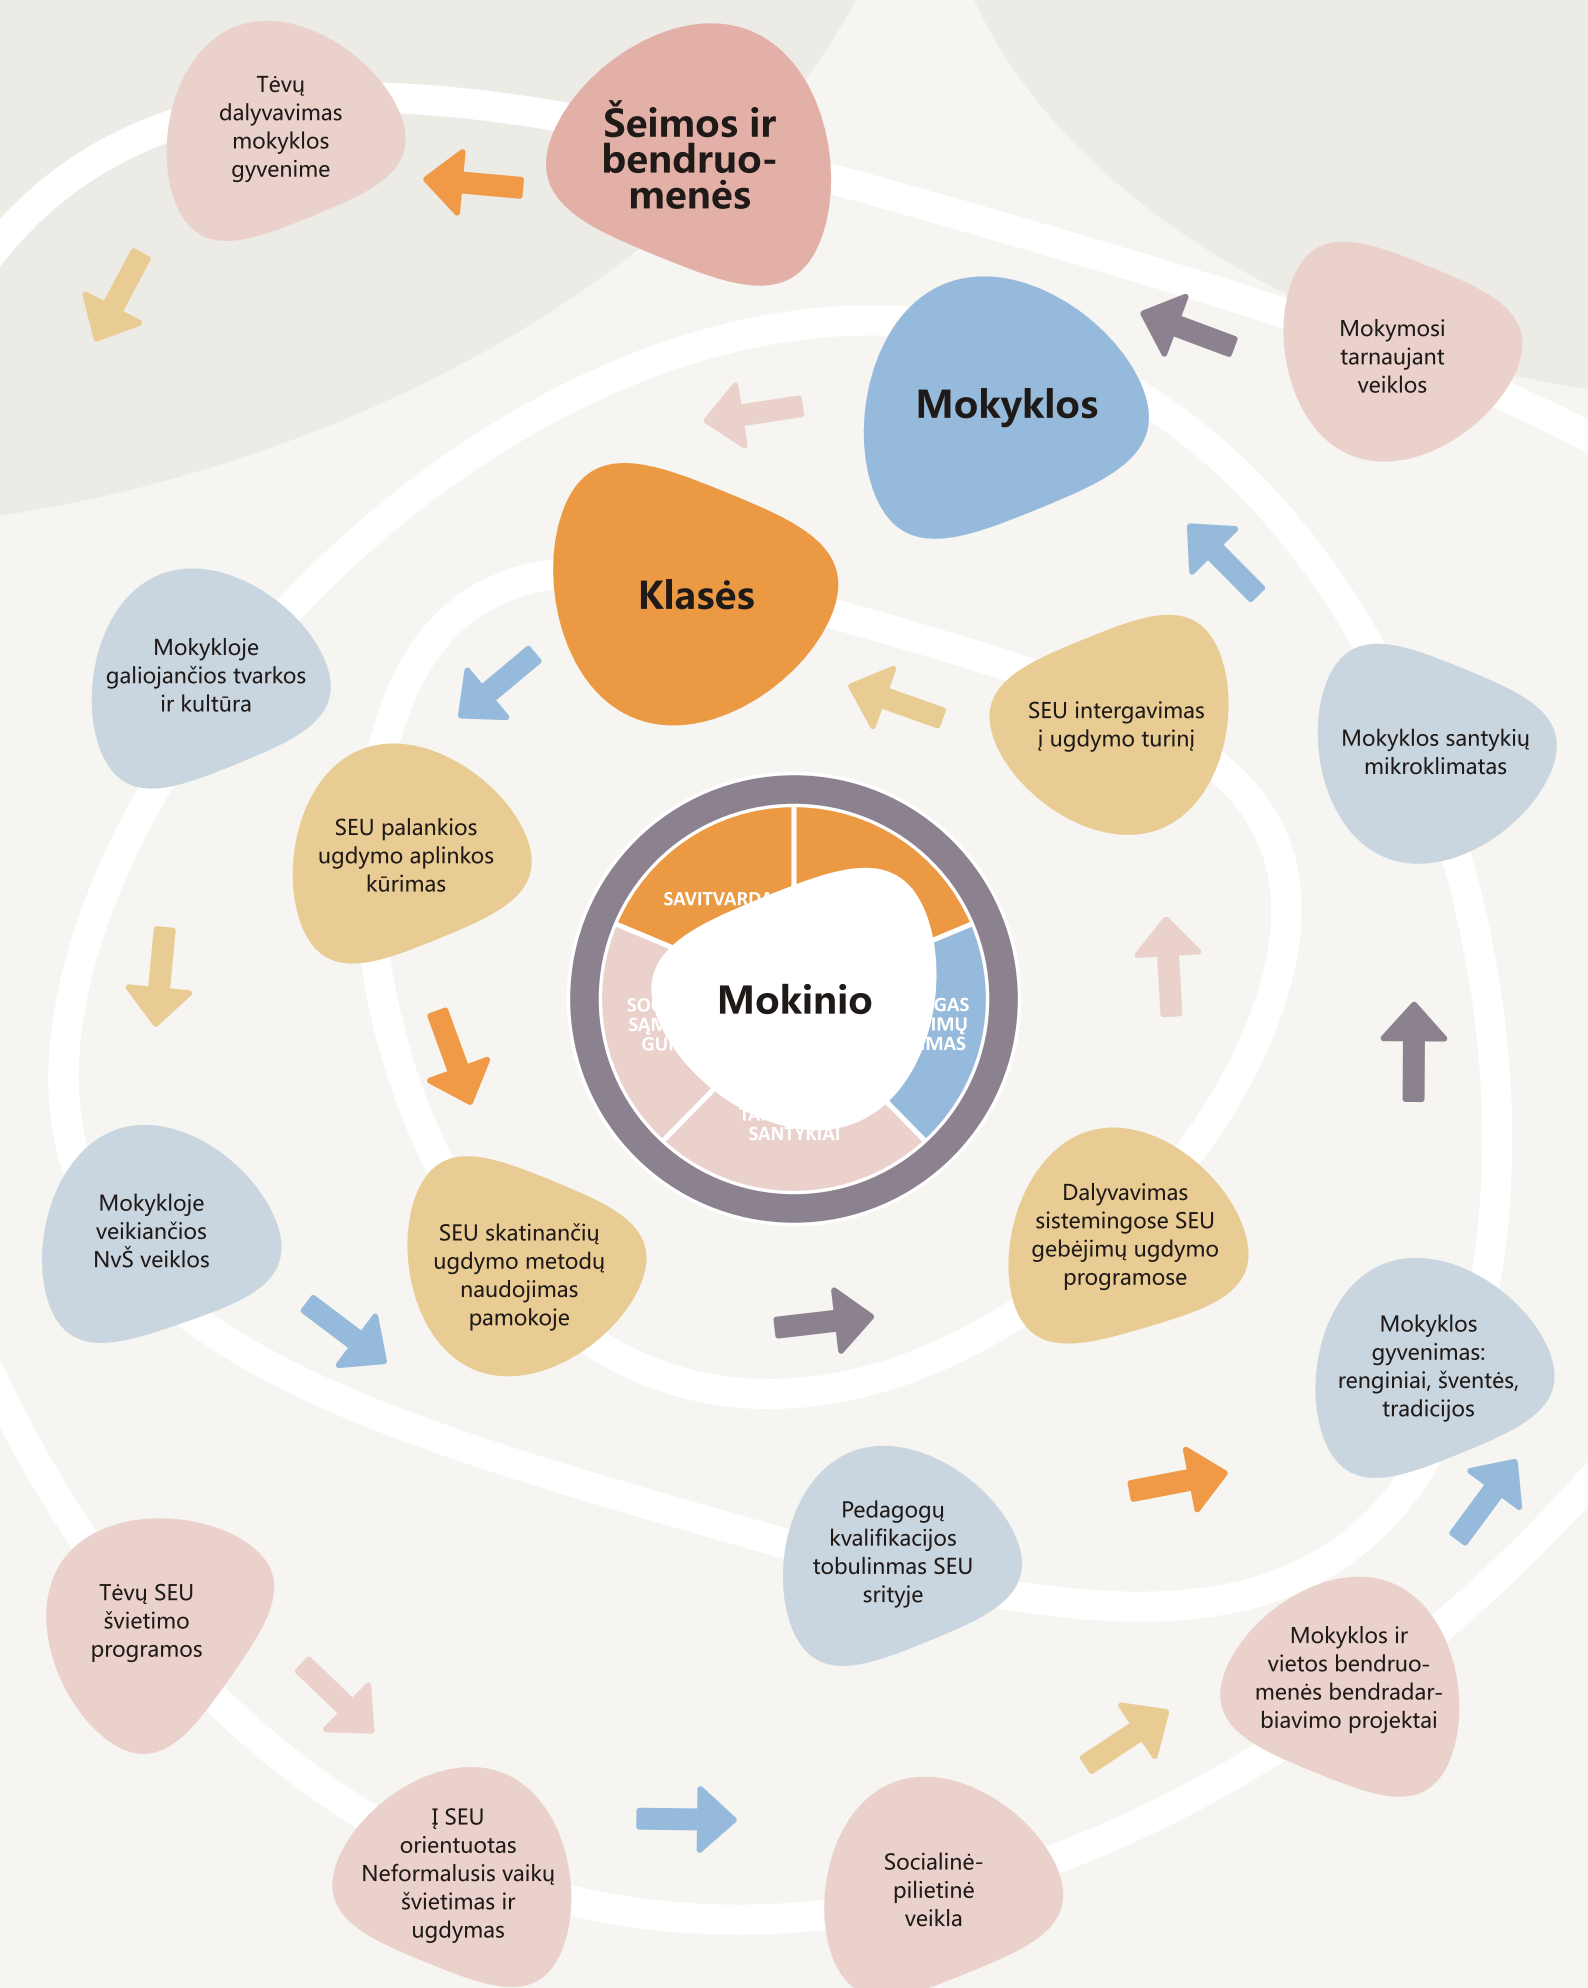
Tėvų dalyvavimas mokyklos gyvenime

Šeimos ir bendruomenės

Mokymosi tarnaujant veiklos

Mokyklos

Klasės

Mokykloje galiojančios tvarkos ir kultūra

SEU intergavimas į ugdymo turinį

Mokyklos santykių mikroklimatas

SEU palankios ugdymo aplinkos kūrimas

SAVITVARD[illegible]

SO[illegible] SĄ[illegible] GU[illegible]

Mokinio

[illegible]GAS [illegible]IMŲ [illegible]MAS

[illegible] SANTYKIAI

Mokykloje veikiančios NvŠ veiklos

SEU skatinančių ugdymo metodų naudojimas pamokoje

Dalyvavimas sistemingose SEU gebėjimų ugdymo programose

Mokyklos gyvenimas: renginiai, šventės, tradicijos

Pedagogų kvalifikacijos tobulinmas SEU srityje

Tėvų SEU švietimo programos

Mokyklos ir vietos bendruomenės bendradarbiavimo projektai

Į SEU orientuotas Neformalusis vaikų švietimas ir ugdymas

Socialinė-pilietinė veikla